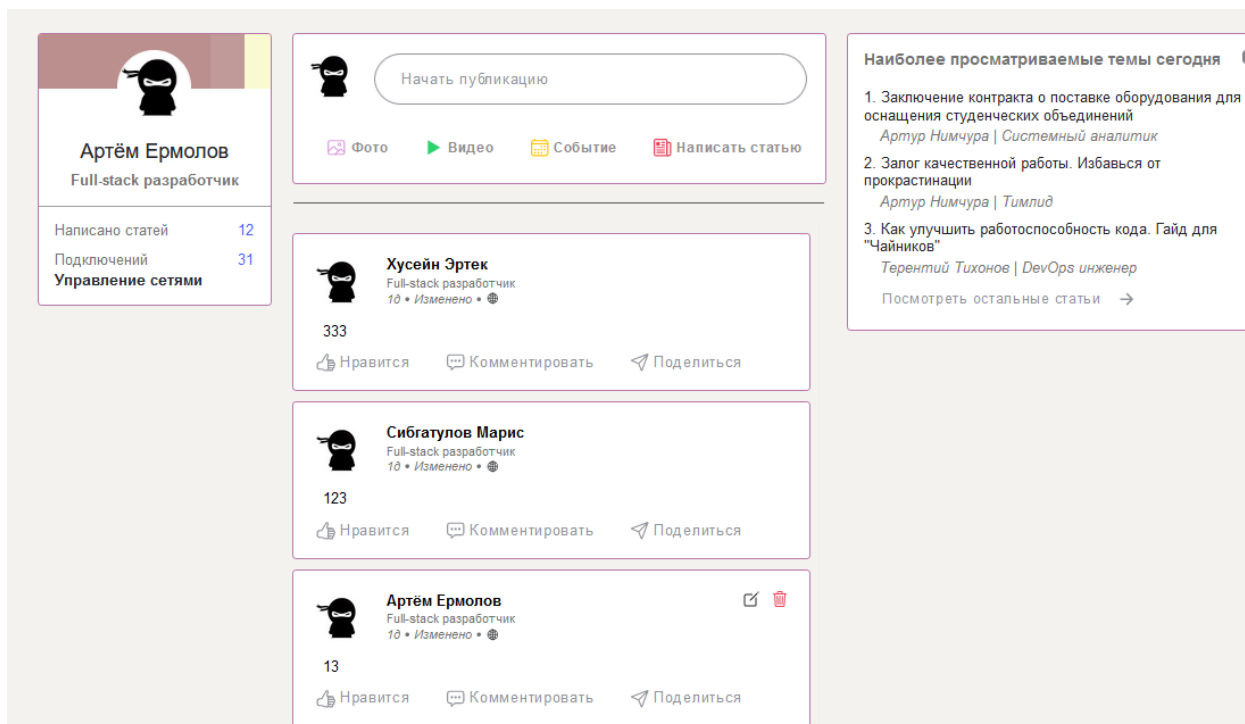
Артём Ермолов
Full-stack разработчик

Написано статей 12
Подключений 31
Управление сетями

Начать публикацию

Фото Видео Событие Написать статью

Хусейн Эртек
Full-stack разработчик
1д • Изменено •

333

Нравится Комментировать Поделиться

Сибгатулов Марис
Full-stack разработчик
1д • Изменено •

123

Нравится Комментировать Поделиться

Артём Ермолов
Full-stack разработчик
1д • Изменено •

13

Нравится Комментировать Поделиться

Наиболее просматриваемые темы сегодня

1. Заключение контракта о поставке оборудования для оснащения студенческих объединений
Артур Нимчура | Системный аналитик

2. Залог качественной работы. Избавься от прокрастинации
Артур Нимчура | Тимлид

3. Как улучшить работоспособность кода. Гайд для "Чайников"
Терентий Тихонов | DevOps инженер

Посмотреть остальные статьи →